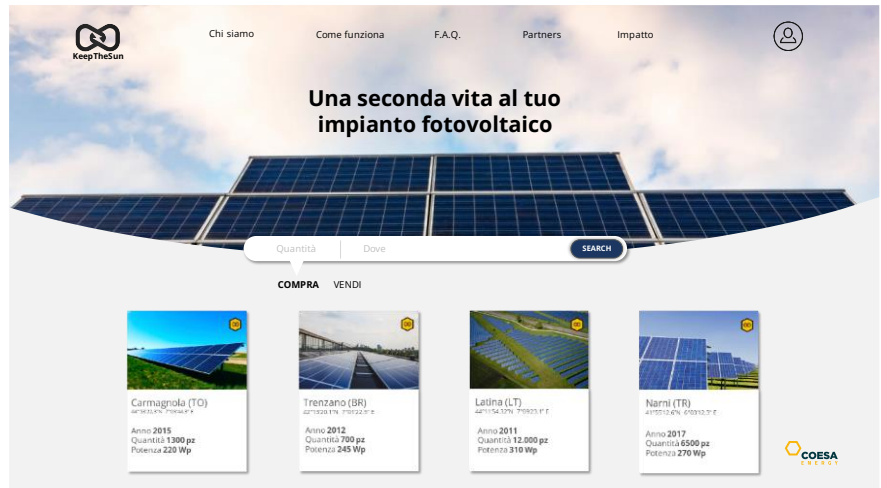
KeepTheSun

Chi siamo Come funziona F.A.Q. Partners Impatto

Una seconda vita al tuo impianto fotovoltaico

Quantità Dove SEARCH

COMPRA VENDI

Carmagnola (TO)
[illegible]
Anno 2015
Quantità 1300 pz
Potenza 220 Wp

Trenzano (BR)
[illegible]
Anno 2012
Quantità 700 pz
Potenza 245 Wp

Latina (LT)
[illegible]
Anno 2011
Quantità 12.000 pz
Potenza 310 Wp

Narni (TR)
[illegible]
Anno 2017
Quantità 6500 pz
Potenza 270 Wp

COESA ENERGY